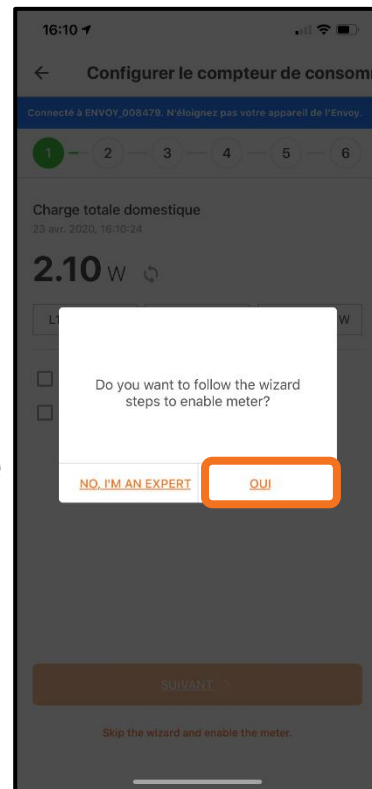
16:10

Configurer le compteur de consom

Connecté à ENVOY_008479. N'éloignez pas votre appareil de l'Envoy.

1 2 3 4 5 6

Charge totale domestique

23 avr. 2020, 16:10:24

2.10 W

L1 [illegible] W

Do you want to follow the wizard steps to enable meter?

NO, I'M AN EXPERT

OUI

SUIVANT

Skip the wizard and enable the meter.